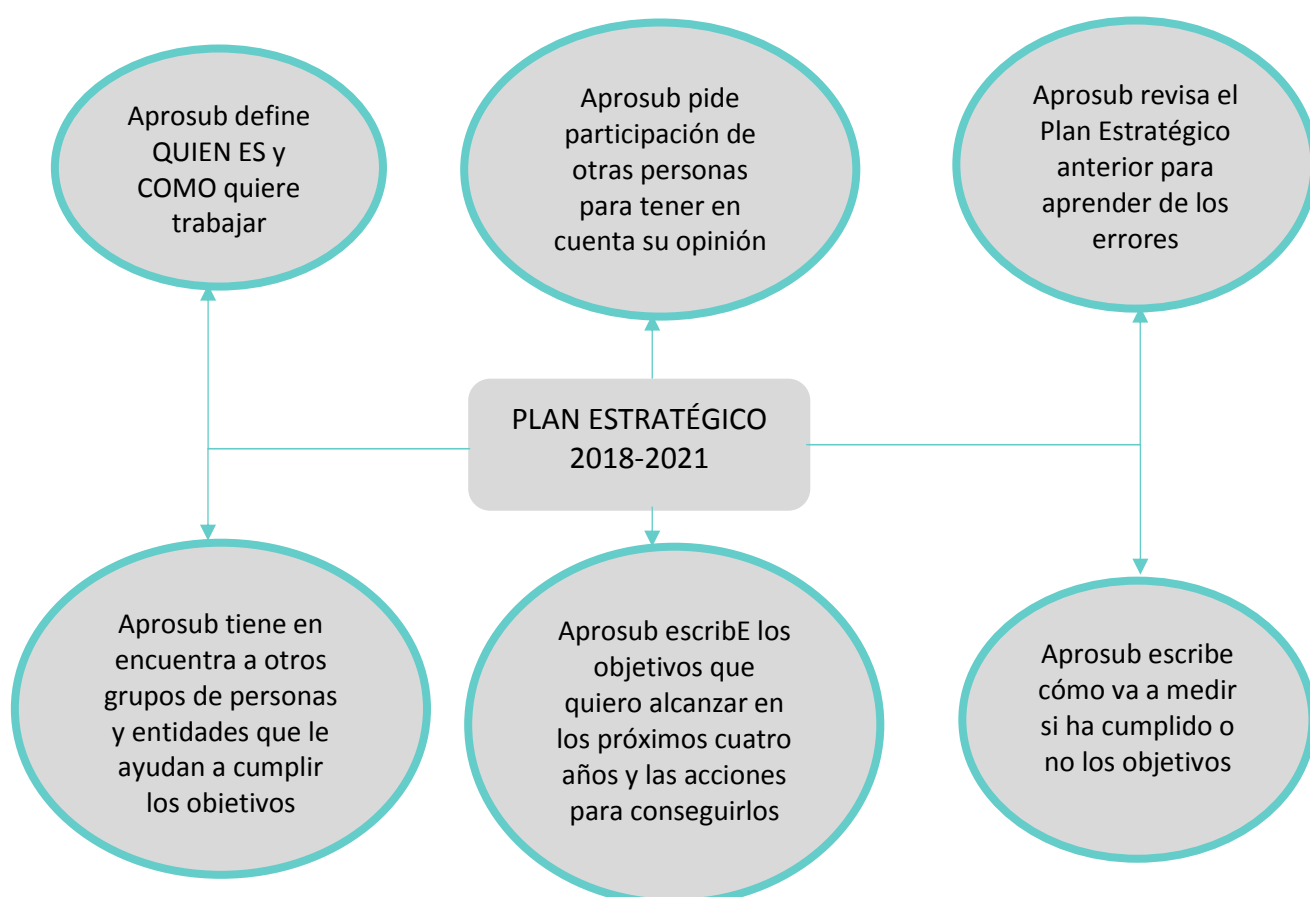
Aprosub define QUIEN ES y COMO quiere trabajar

Aprosub pide participación de otras personas para tener en cuenta su opinión

Aprosub revisa el Plan Estratégico anterior para aprender de los errores

PLAN ESTRATÉGICO 2018-2021

Aprosub tiene en encuentra a otros grupos de personas y entidades que le ayudan a cumplir los objetivos

Aprosub escribE los objetivos que quiero alcanzar en los próximos cuatro años y las acciones para conseguirlos

Aprosub escribe cómo va a medir si ha cumplido o no los objetivos